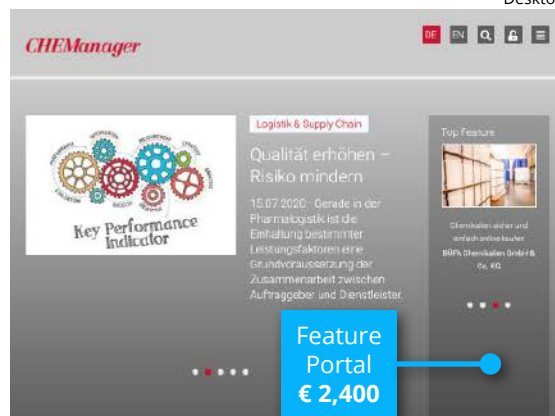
Deskto

CHEManager

DE EN

Key Performance Indicator

Logistik & Supply Chain

Qualität erhöhen – Risiko mindern

15.07.2020 · Gerade in der Pharmalogistik ist die Einhaltung bestimmter Leistungsfaktoren eine Grundvoraussetzung der Zusammenarbeit zwischen Auftraggeber und Dienstleister.

Top Feature

Chemikalien sicher und einfach online kaufen

BÜFA Chemikalien GmbH & Co. KG

Feature Portal
€ 2,400